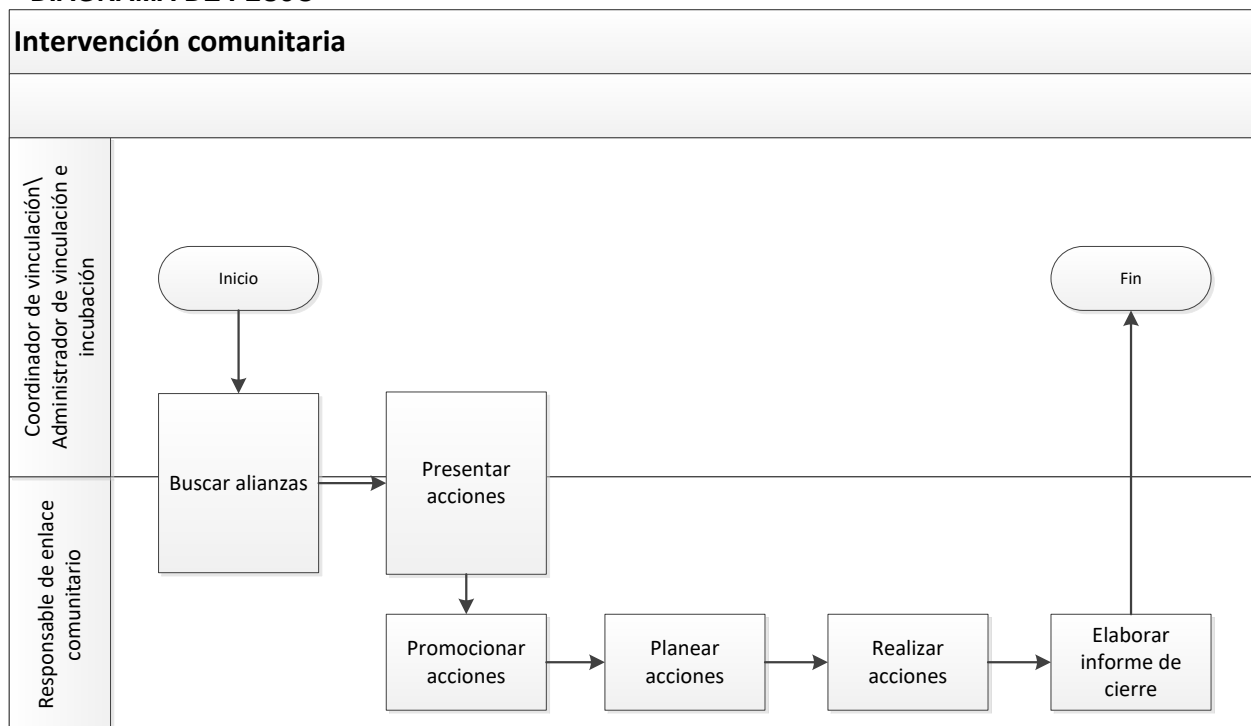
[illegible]

Intervención comunitaria

Coordinador de vinculación\ Administrador de vinculación e incubación

Responsable de enlace comunitario

Inicio

Buscar alianzas

Presentar acciones

Fin

Promocionar acciones

Planear acciones

Realizar acciones

Elaborar informe de cierre